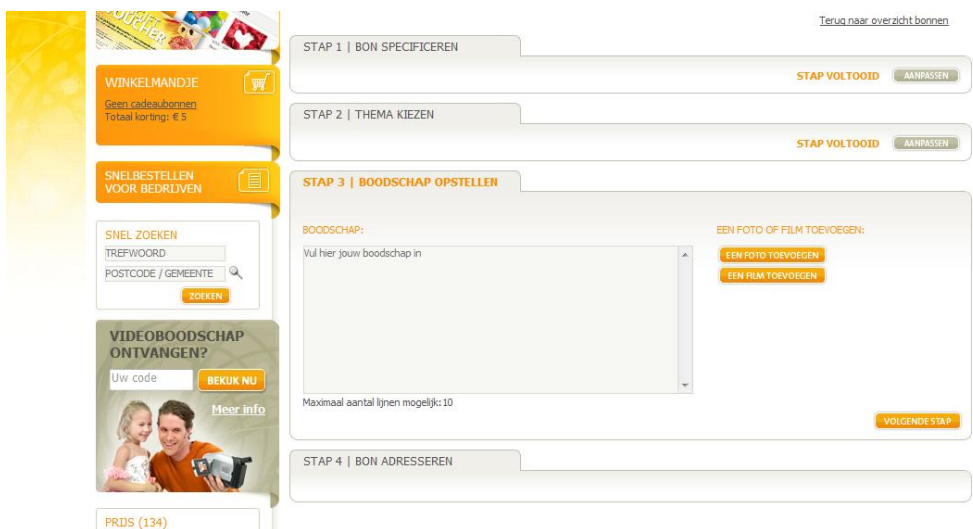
Terug naar overzicht bonnen

WINKELMANDJE
Geen cadeaubonnen
Totaal korting: € 5

SNELBESTELLEN VOOR BEDRIJVEN

SNEL ZOEKEN
TREFWOORD
POSTCODE / GEMEENTE
ZOEKEN

VIDEOBOODSCHAP ONTVANGEN?
Uw code
BEKIJK NU
Meer info

PRIJS (134)

STAP 1 | BON SPECIFICEREN
STAP VOLTOOID AANPASSEN

STAP 2 | THEMA KIEZEN
STAP VOLTOOID AANPASSEN

STAP 3 | BOODSCHAP OPSTELLEN
BOODSCHAP:
Vul hier jouw boodschap in
Maximaal aantal lijnen mogelijk: 10
EEN FOTO OF FILM TOEVOEGEN:
EEN FOTO TOEVOEGEN
EEN FILM TOEVOEGEN
VOLGENDE STAP

STAP 4 | BON ADRESSEREN